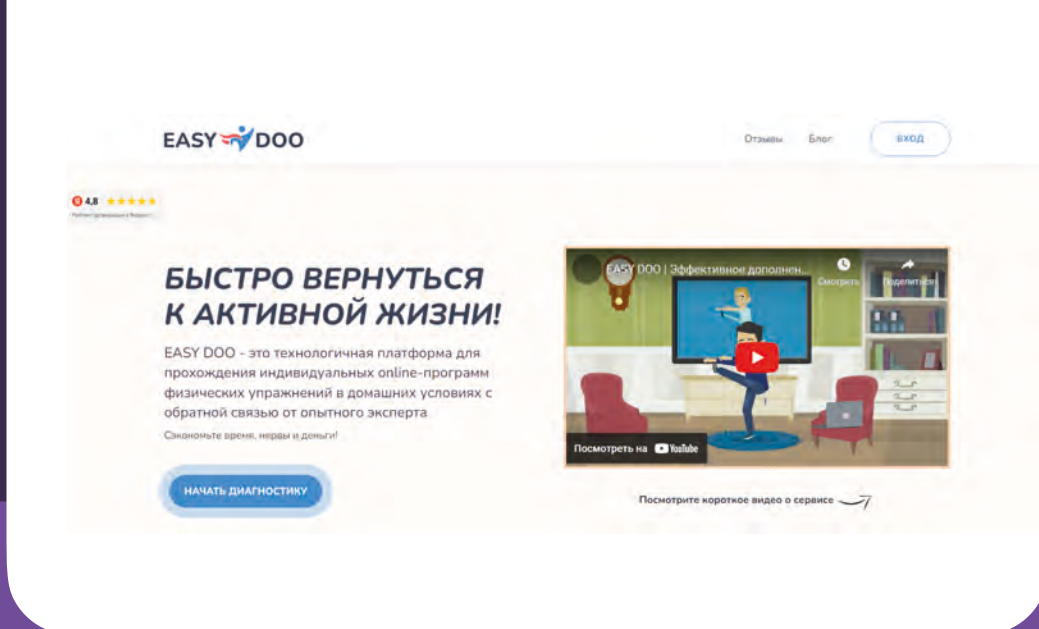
EASY DOO

Отзывы Блог ВХОД

4,8 ★★★★★
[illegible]

БЫСТРО ВЕРНУТЬСЯ К АКТИВНОЙ ЖИЗНИ!

EASY DOO - это технологичная платформа для прохождения индивидуальных online-программ физических упражнений в домашних условиях с обратной связью от опытного эксперта

Сэкономьте время, нервы и деньги!

НАЧАТЬ ДИАГНОСТИКУ

EASY DOO | Эффективное дополнен...
Смотреть позже
Поделиться
Посмотреть на YouTube

Посмотрите короткое видео о сервисе